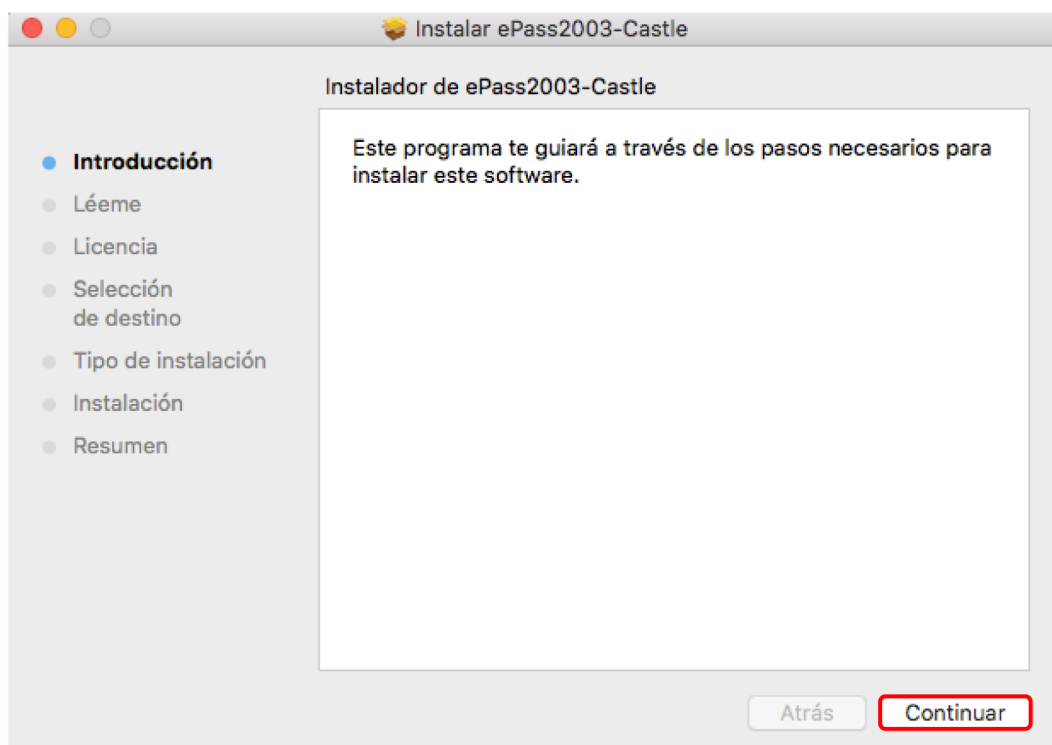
Instalar ePass2003-Castle

Instalador de ePass2003-Castle

Introducción
Léeme
Licencia
Selección de destino
Tipo de instalación
Instalación
Resumen

Este programa te guiará a través de los pasos necesarios para instalar este software.

Atrás
Continuar